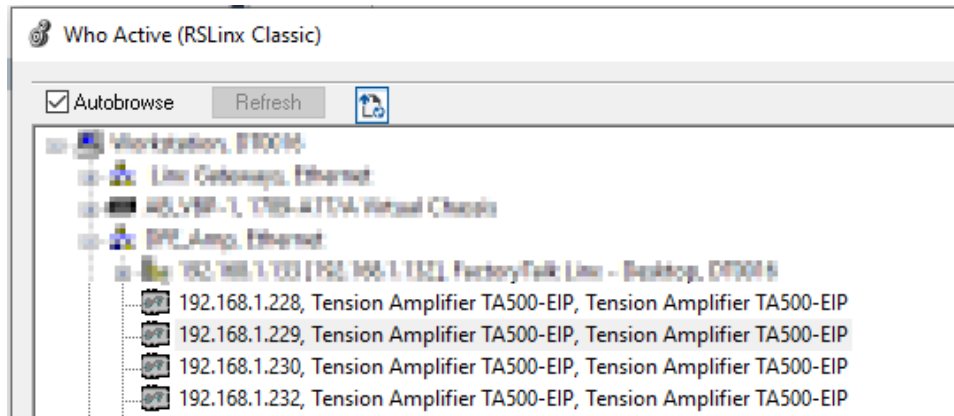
Who Active (RSLinx Classic)

Autobrowse
Refresh

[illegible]
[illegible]
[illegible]
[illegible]
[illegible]
192.168.1.228, Tension Amplifier TA500-EIP, Tension Amplifier TA500-EIP
192.168.1.229, Tension Amplifier TA500-EIP, Tension Amplifier TA500-EIP
192.168.1.230, Tension Amplifier TA500-EIP, Tension Amplifier TA500-EIP
192.168.1.232, Tension Amplifier TA500-EIP, Tension Amplifier TA500-EIP